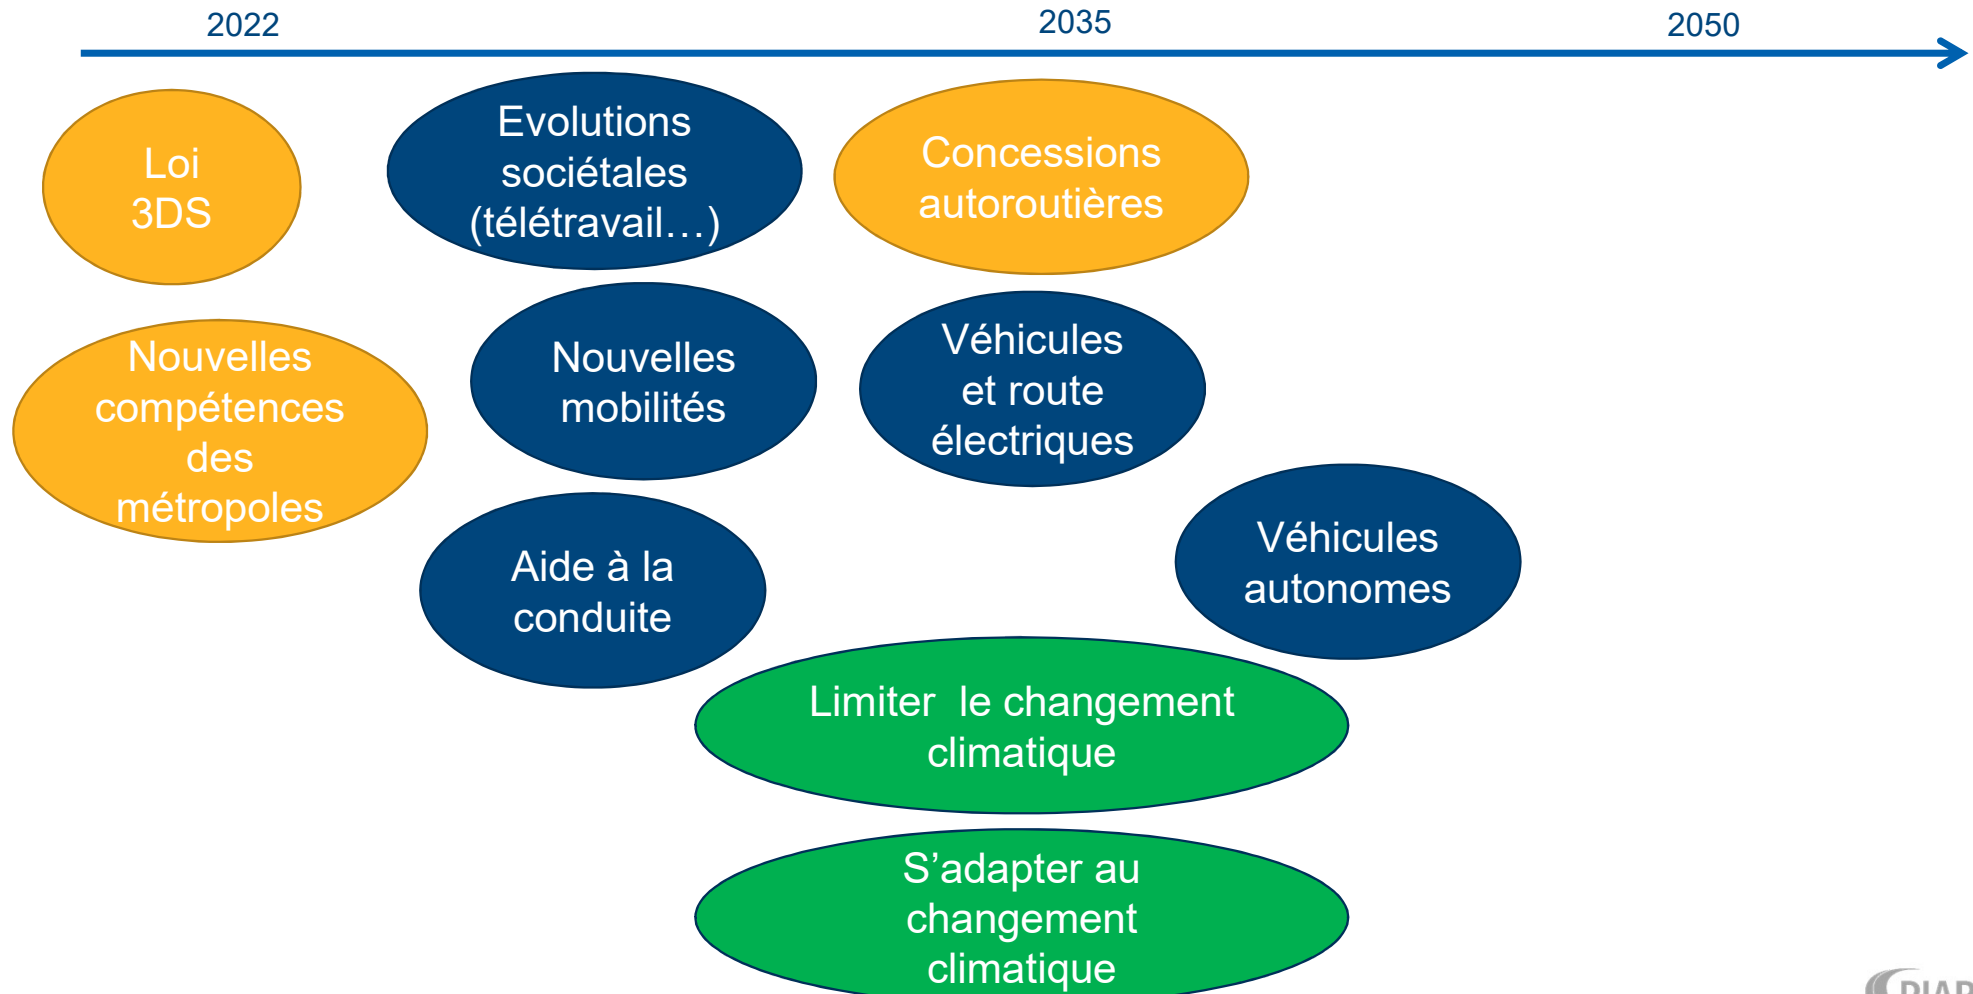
2022

2035

2050

Loi 3DS

Evolutions sociétales (télétravail…)

Concessions autoroutières

Nouvelles compétences des métropoles

Nouvelles mobilités

Véhicules et route électriques

Aide à la conduite

Véhicules autonomes

Limiter le changement climatique

S’adapter au changement climatique

PIAR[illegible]